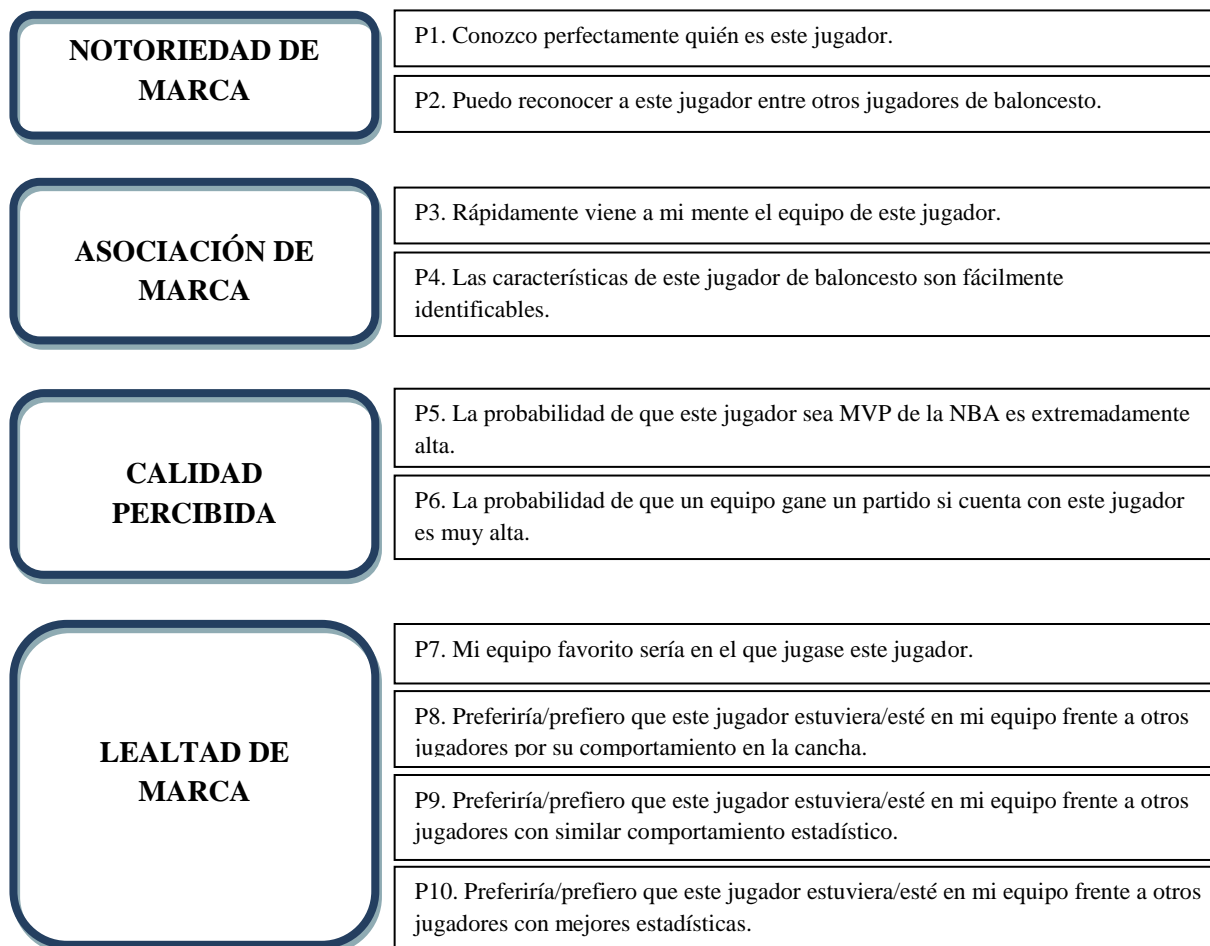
NOTORIEDAD DE MARCA

P1. Conozco perfectamente quién es este jugador.

P2. Puedo reconocer a este jugador entre otros jugadores de baloncesto.

ASOCIACIÓN DE MARCA

P3. Rápidamente viene a mi mente el equipo de este jugador.

P4. Las características de este jugador de baloncesto son fácilmente identificables.

CALIDAD PERCIBIDA

P5. La probabilidad de que este jugador sea MVP de la NBA es extremadamente alta.

P6. La probabilidad de que un equipo gane un partido si cuenta con este jugador es muy alta.

LEALTAD DE MARCA

P7. Mi equipo favorito sería en el que jugase este jugador.

P8. Preferiría/prefiero que este jugador estuviera/esté en mi equipo frente a otros jugadores por su comportamiento en la cancha.

P9. Preferiría/prefiero que este jugador estuviera/esté en mi equipo frente a otros jugadores con similar comportamiento estadístico.

P10. Preferiría/prefiero que este jugador estuviera/esté en mi equipo frente a otros jugadores con mejores estadísticas.